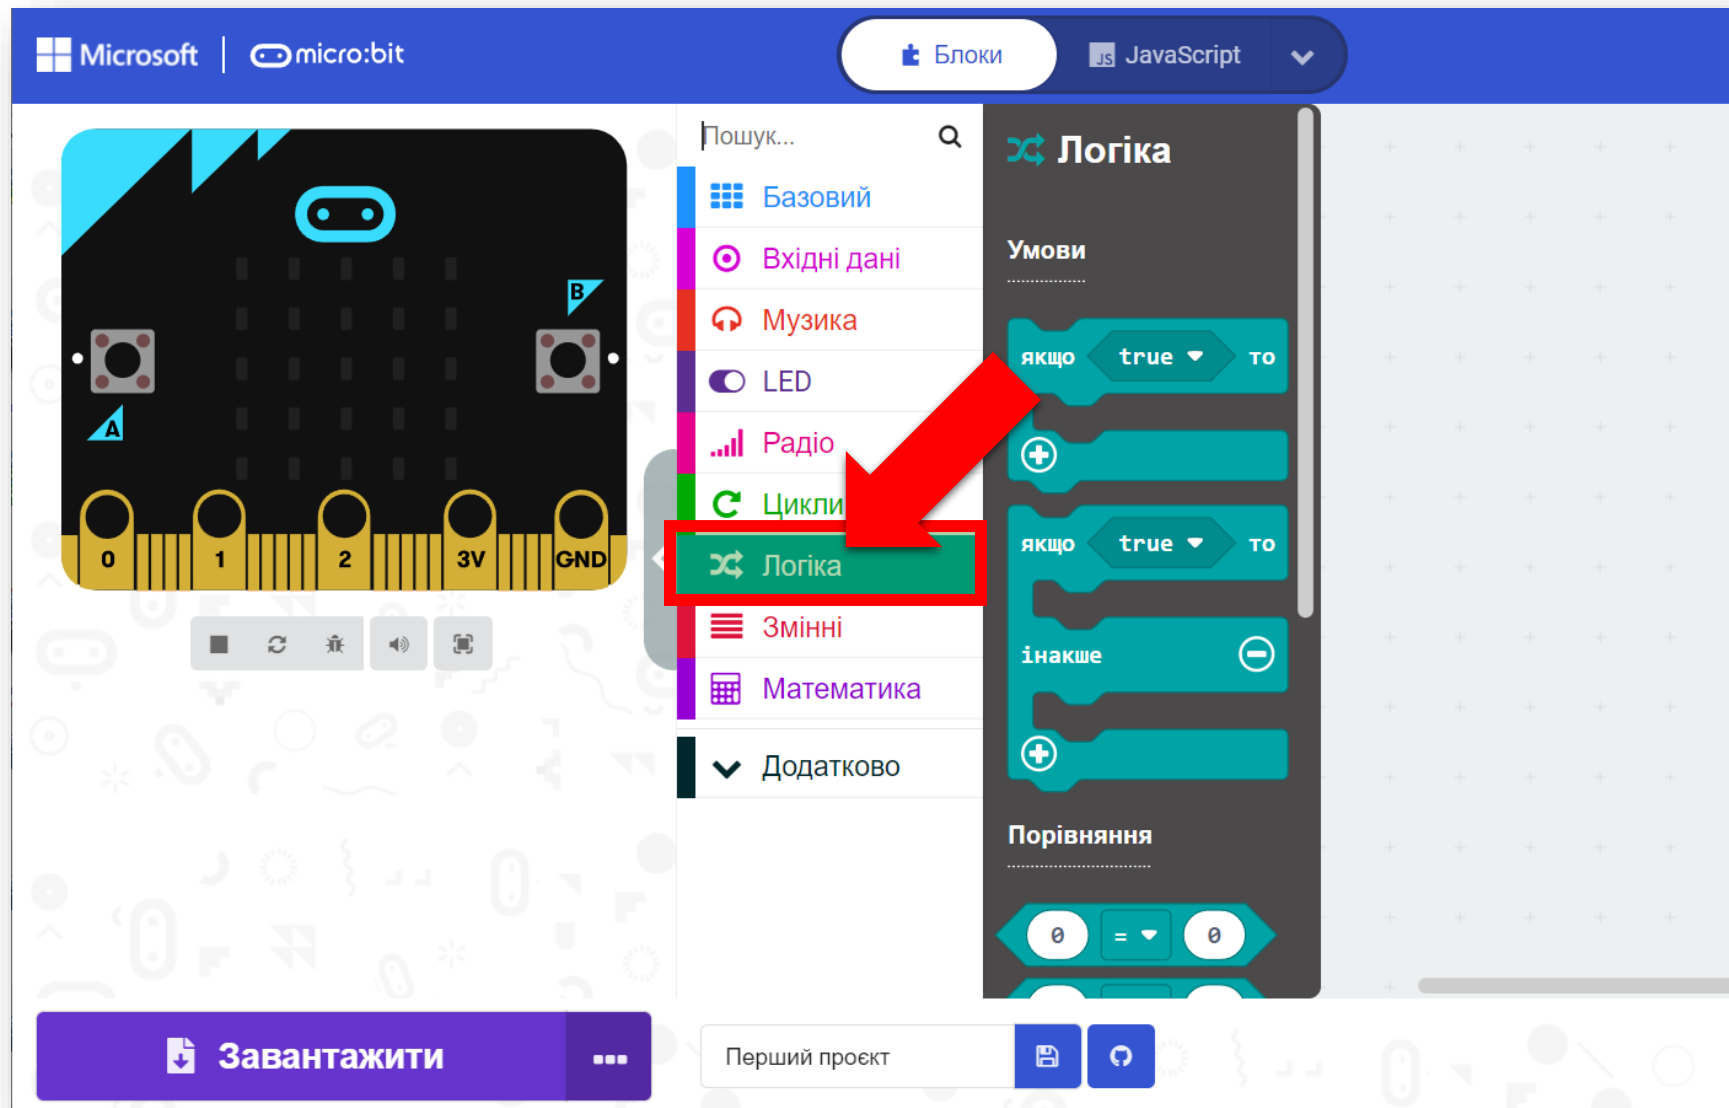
Microsoft | micro:bit

Блоки JavaScript

B
A
0 1 2 3V GND

Пошук...

Базовий
Вхідні дані
Музика
LED
Радіо
Цикли
Логіка
Змінні
Математика
Додатково

Логіка

Умови

якщо true то

якщо true то
інакше

Порівняння

0 = 0

Завантажити ...

Перший проєкт